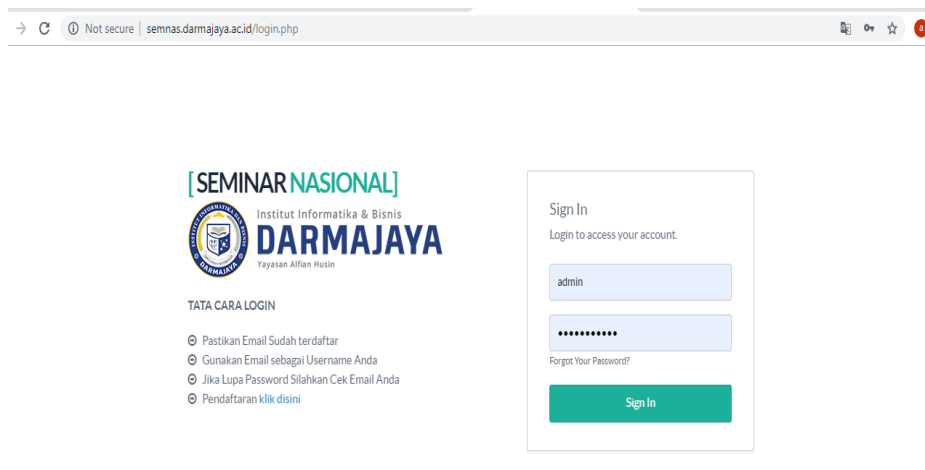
Not secure | semnas.darmajaya.ac.id/login.php

[ SEMINAR NASIONAL]

Institut Informatika & Bisnis
DARMAJAYA
Yayasan Alfian Husin

DARMAJAYA

TATA CARA LOGIN

Pastikan Email Sudah terdaftar
Gunakan Email sebagai Username Anda
Jika Lupa Password Silahkan Cek Email Anda
Pendaftaran klik disini

Sign In
Login to access your account.

admin

•••••••••••

Forgot Your Password?

Sign In